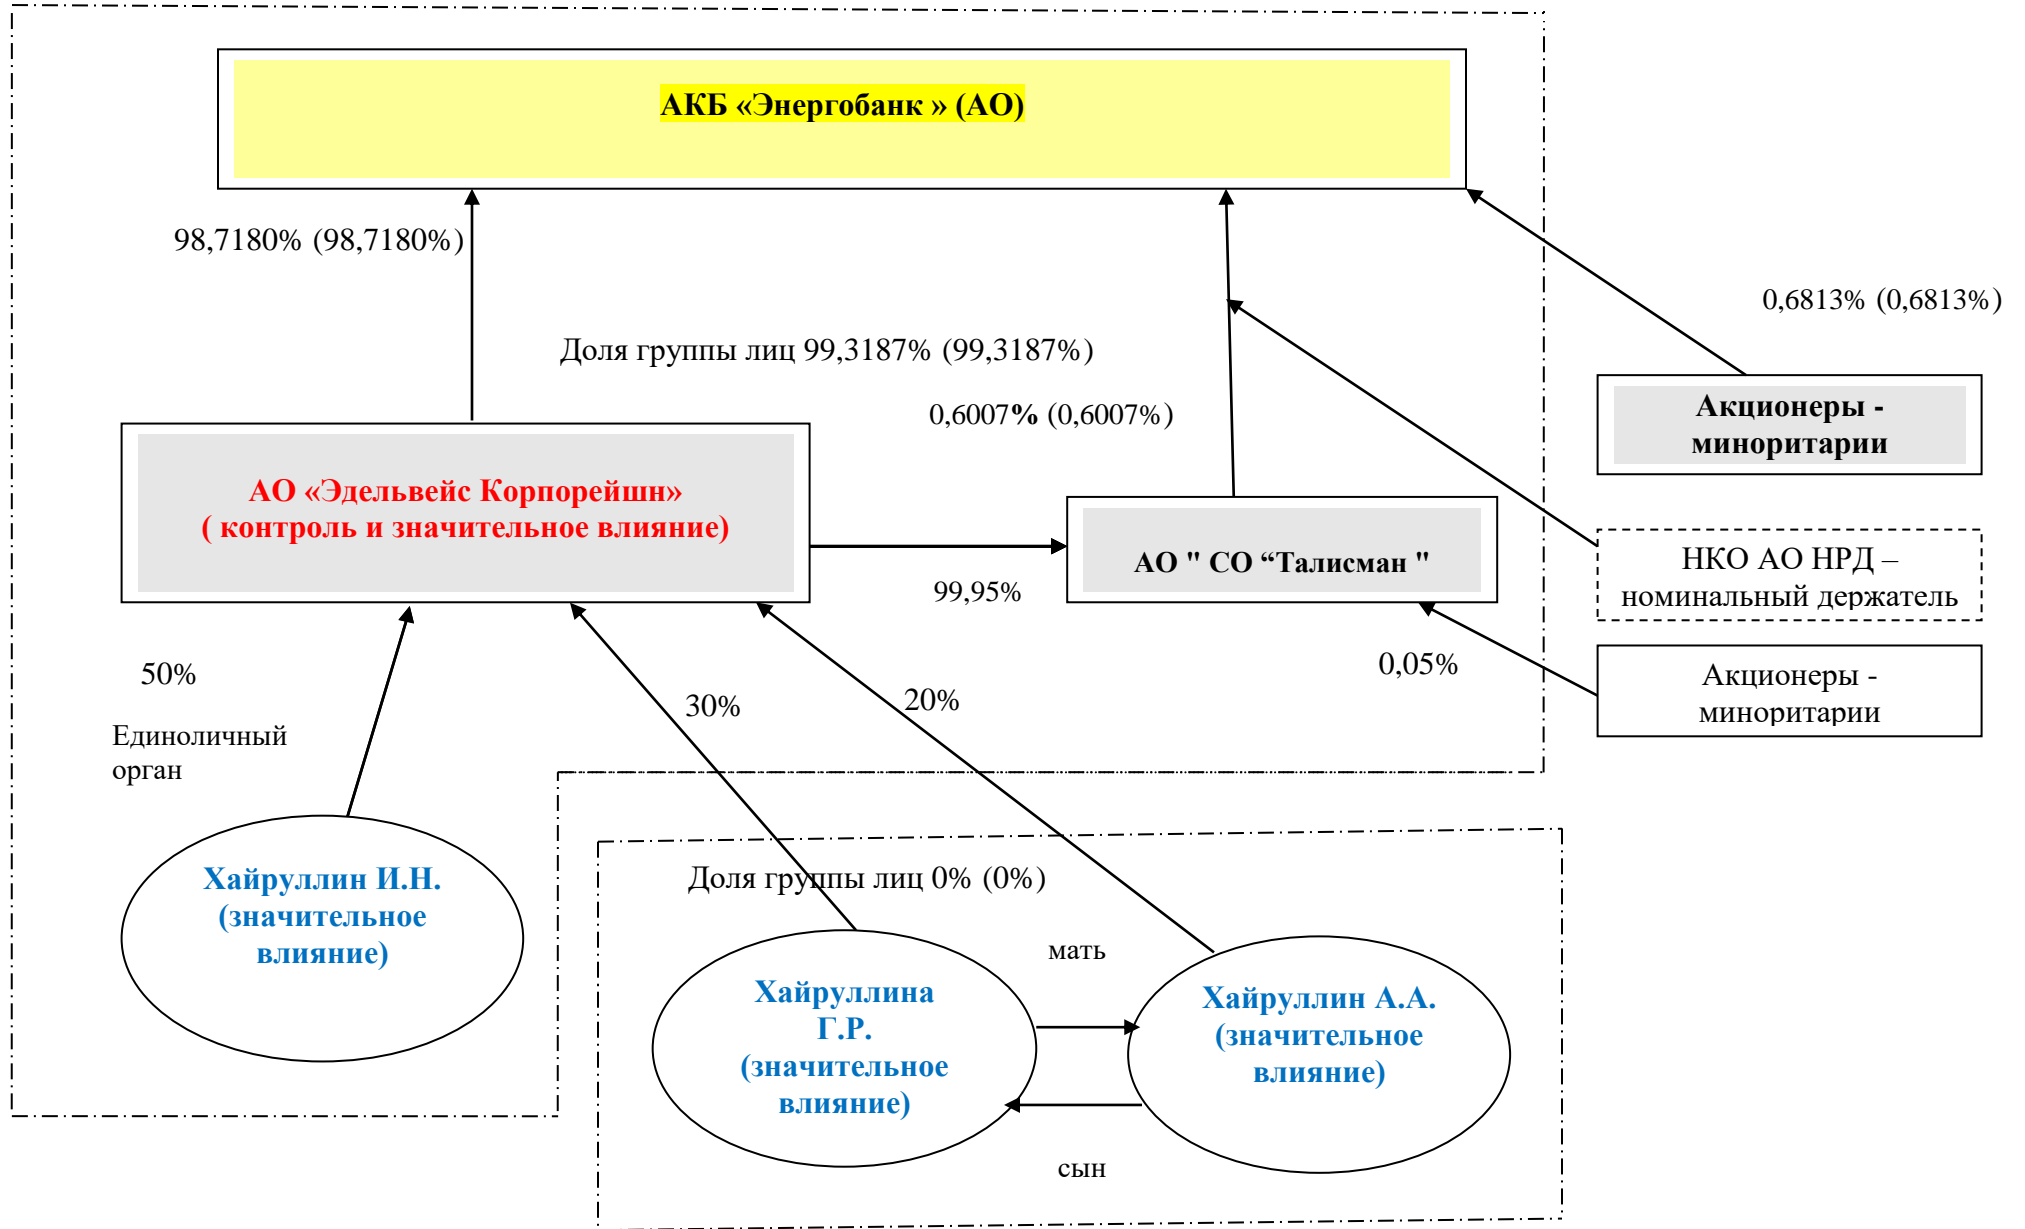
АКБ «Энергобанк » (АО)

98,7180% (98,7180%)

Доля группы лиц 99,3187% (99,3187%)

0,6007% (0,6007%)

0,6813% (0,6813%)

Акционеры - миноритарии

АО «Эдельвейс Корпорейшн» ( контроль и значительное влияние)

АО " СО “Талисман "

НКО АО НРД – номинальный держатель

99,95%

0,05%

Акционеры - миноритарии

50%

Единоличный орган

30%

20%

Хайруллин И.Н. (значительное влияние)

Доля группы лиц 0% (0%)

мать

Хайруллина Г.Р. (значительное влияние)

Хайруллин А.А. (значительное влияние)

сын